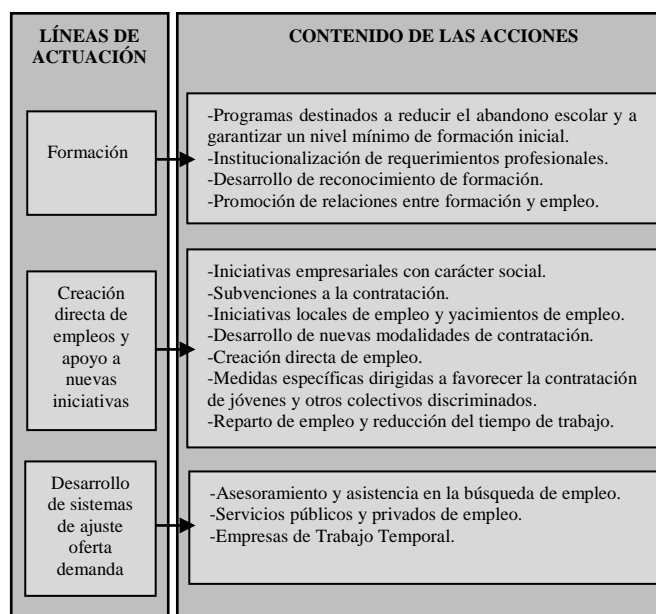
| LÍNEAS DE ACTUACIÓN | CONTENIDO DE LAS ACCIONES |
|---|---|
| Formación | -Programas destinados a reducir el abandono escolar y a garantizar un nivel mínimo de formación inicial.<br>-Institucionalización de requerimientos profesionales.<br>-Desarrollo de reconocimiento de formación.<br>-Promoción de relaciones entre formación y empleo. |
| Creación directa de empleos y apoyo a nuevas iniciativas | -Iniciativas empresariales con carácter social.<br>-Subvenciones a la contratación.<br>-Iniciativas locales de empleo y yacimientos de empleo.<br>-Desarrollo de nuevas modalidades de contratación.<br>-Creación directa de empleo.<br>-Medidas específicas dirigidas a favorecer la contratación de jóvenes y otros colectivos discriminados.<br>-Reparto de empleo y reducción del tiempo de trabajo. |
| Desarrollo de sistemas de ajuste oferta demanda | -Asesoramiento y asistencia en la búsqueda de empleo.<br>-Servicios públicos y privados de empleo.<br>-Empresas de Trabajo Temporal. |